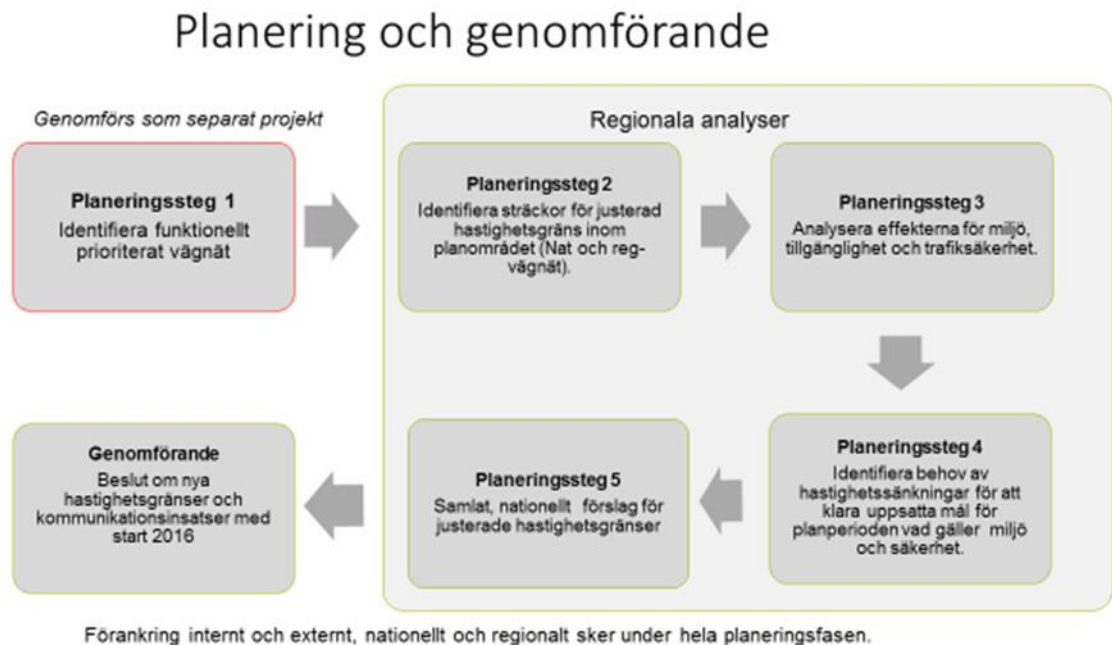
Planering och genomförande

Genomförs som separat projekt

Planeringssteg 1
Identifiera funktionellt prioriterat vägnät

Regionala analyser

Planeringssteg 2
Identifiera sträckor för justerad hastighetsgräns inom planområdet (Nat och regvägnät).

Planeringssteg 3
Analysera effekterna för miljö, tillgänglighet och trafiksäkerhet.

Planeringssteg 4
Identifiera behov av hastighetssänkningar för att klara uppsatta mål för planperioden vad gäller miljö och säkerhet.

Planeringssteg 5
Samlat, nationellt förslag för justerade hastighetsgränser

Genomförande
Beslut om nya hastighetsgränser och kommunikationsinsatser med start 2016

Förankring internt och externt, nationellt och regionalt sker under hela planeringsfasen.